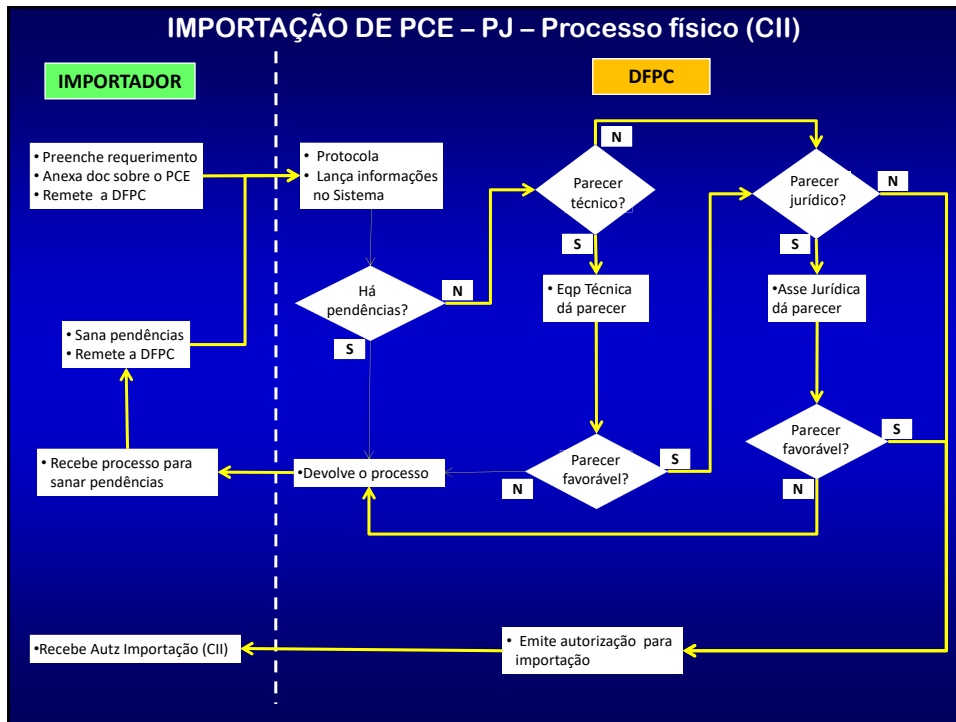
IMPORTAÇÃO DE PCE – PJ – Processo físico (CII)

IMPORTADOR

DFPC

• Preenche requerimento
• Anexa doc sobre o PCE
• Remete a DFPC

• Protocola
• Lança informações no Sistema

Parecer técnico?

N

Parecer jurídico?

N

Há pendências?

N

S

S

S

• Eqp Técnica dá parecer

•Asse Jurídica dá parecer

• Sana pendências
• Remete a DFPC

Parecer favorável?

S

• Recebe processo para sanar pendências

•Devolve o processo

Parecer favorável?

S

N

N

•Recebe Autz Importação (CII)

• Emite autorização para importação